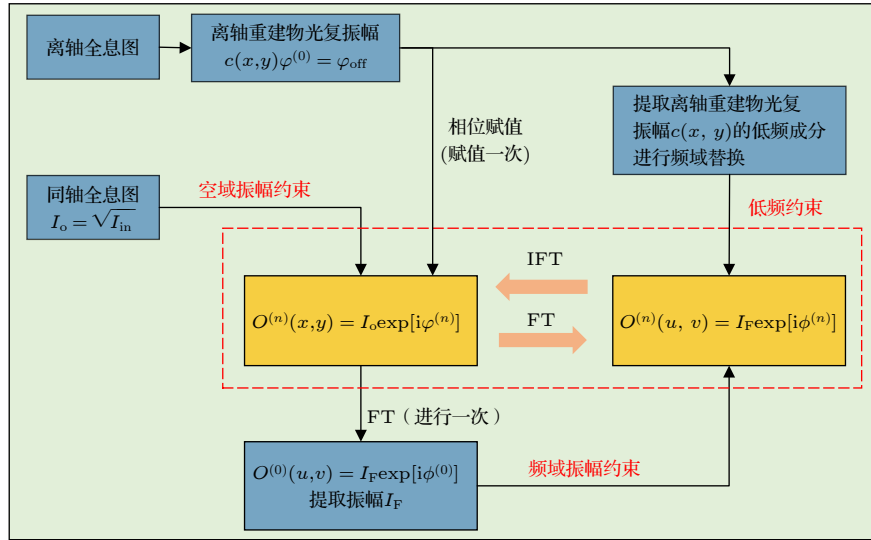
离轴全息图

离轴重建物光复振幅
$c(x,y)\varphi^{(0)}=\varphi_{\text{off}}$

提取离轴重建物光复振幅$c(x,\ y)$的低频成分进行频域替换

相位赋值
(赋值一次)

同轴全息图
$I_{\text{o}}=\sqrt{I_{\text{in}}}$

空域振幅约束

低频约束

IFT

FT

$O^{(n)}(x,y)=I_{\text{o}}\exp[\text{i}\varphi^{(n)}]$

$O^{(n)}(u,\ v)=I_{\text{F}}\exp[\text{i}\phi^{(n)}]$

FT（进行一次）

$O^{(0)}(u,v)=I_{\text{F}}\exp[\text{i}\phi^{(0)}]$
提取振幅$I_{\text{F}}$

频域振幅约束